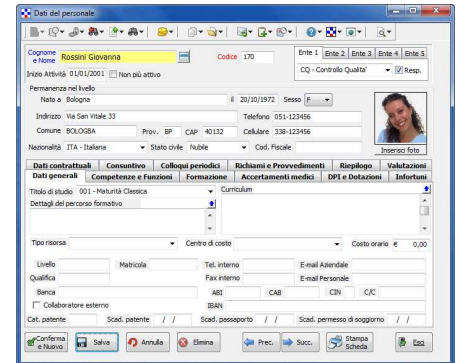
Dati del personale

Cognome e Nome Rossini Giovanna
Codice 170
Ente 1 Ente 2 Ente 3 Ente 4 Ente 5
Inizio Attività 01/01/2001 Non più attivo
CQ - Controllo Qualita' Resp.
Permanenza nel livello
Nato a Bologna il 20/10/1972 Sesso F
Indirizzo Via San Vitale 33 Telefono 051-123456
Comune BOLOGBA Prov. BP CAP 40132 Cellulare 338-123456
Nazionalità ITA - Italiana Stato civile Nubile Cod. Fiscale
Inserisci foto

Dati contrattuali | Consuntivo | Colloqui periodici | Richiami e Provvedimenti | Riepilogo | Valutazioni
Dati generali | Competenze e Funzioni | Formazione | Accertamenti medici | DPI e Dotazioni | Infortuni

Titolo di studio 001 - Maturità Classica
Curriculum
Dettagli del percorso formativo
Tipo risorsa
Centro di costo
Costo orario € 0,00
Livello
Matricola
Tel. interno
E-mail Aziendale
Qualifica
Fax interno
E-mail Personale
Banca
ABI
CAB
CIN
C/C
Collaboratore esterno
IBAN
Cat. patente
Scad. patente / /
Scad. passaporto / /
Scad. permesso di soggiorno / /

Conferma e Nuovo | Salva | Annulla | Elimina | Prec. | Succ. | Stampa Scheda | Esci